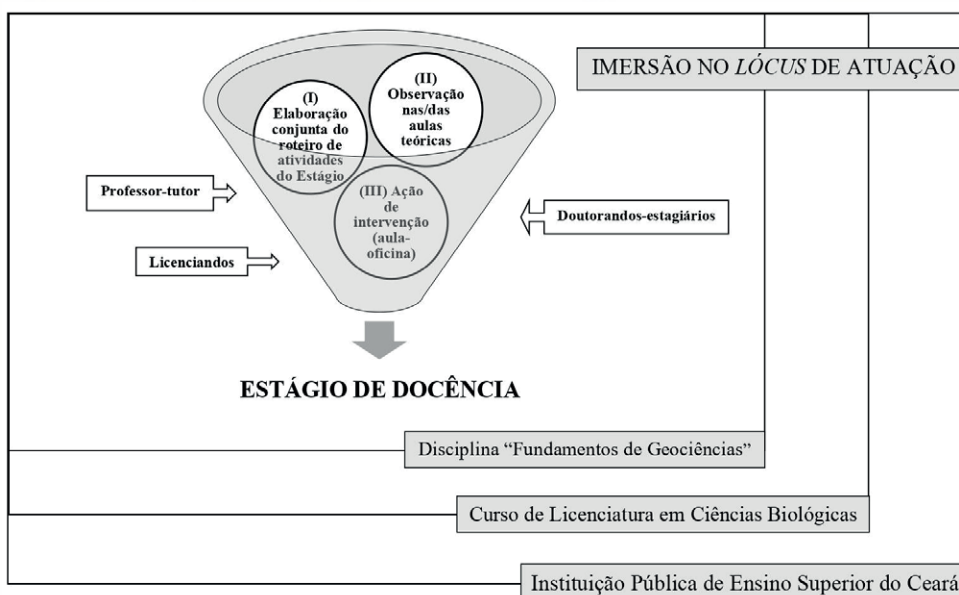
IMERSÃO NO *LÓCUS* DE ATUAÇÃO

(I) Elaboração conjunta do roteiro de atividades do Estágio

(II) Observação nas/das aulas teóricas

(III) Ação de intervenção (aula-oficina)

Professor-tutor

Licenciandos

Doutorandos-estagiários

ESTÁGIO DE DOCÊNCIA

Disciplina "Fundamentos de Geociências"

Curso de Licenciatura em Ciências Biológicas

Instituição Pública de Ensino Superior do Ceará